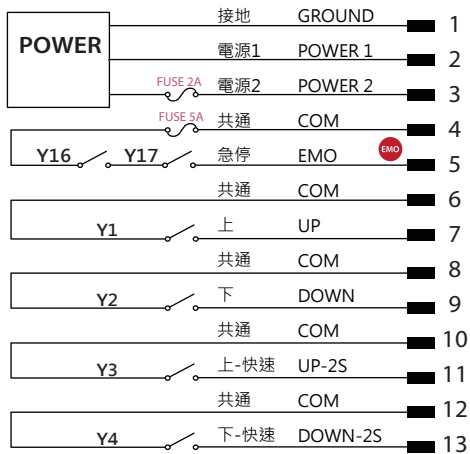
POWER

接地 GROUND 1
電源1 POWER 1 2
FUSE 2A
電源2 POWER 2 3
FUSE 5A
共通 COM 4
Y16 Y17 急停 EMO 5
EMO
共通 COM 6
Y1 上 UP 7
共通 COM 8
Y2 下 DOWN 9
共通 COM 10
Y3 上-快速 UP-2S 11
共通 COM 12
Y4 下-快速 DOWN-2S 13